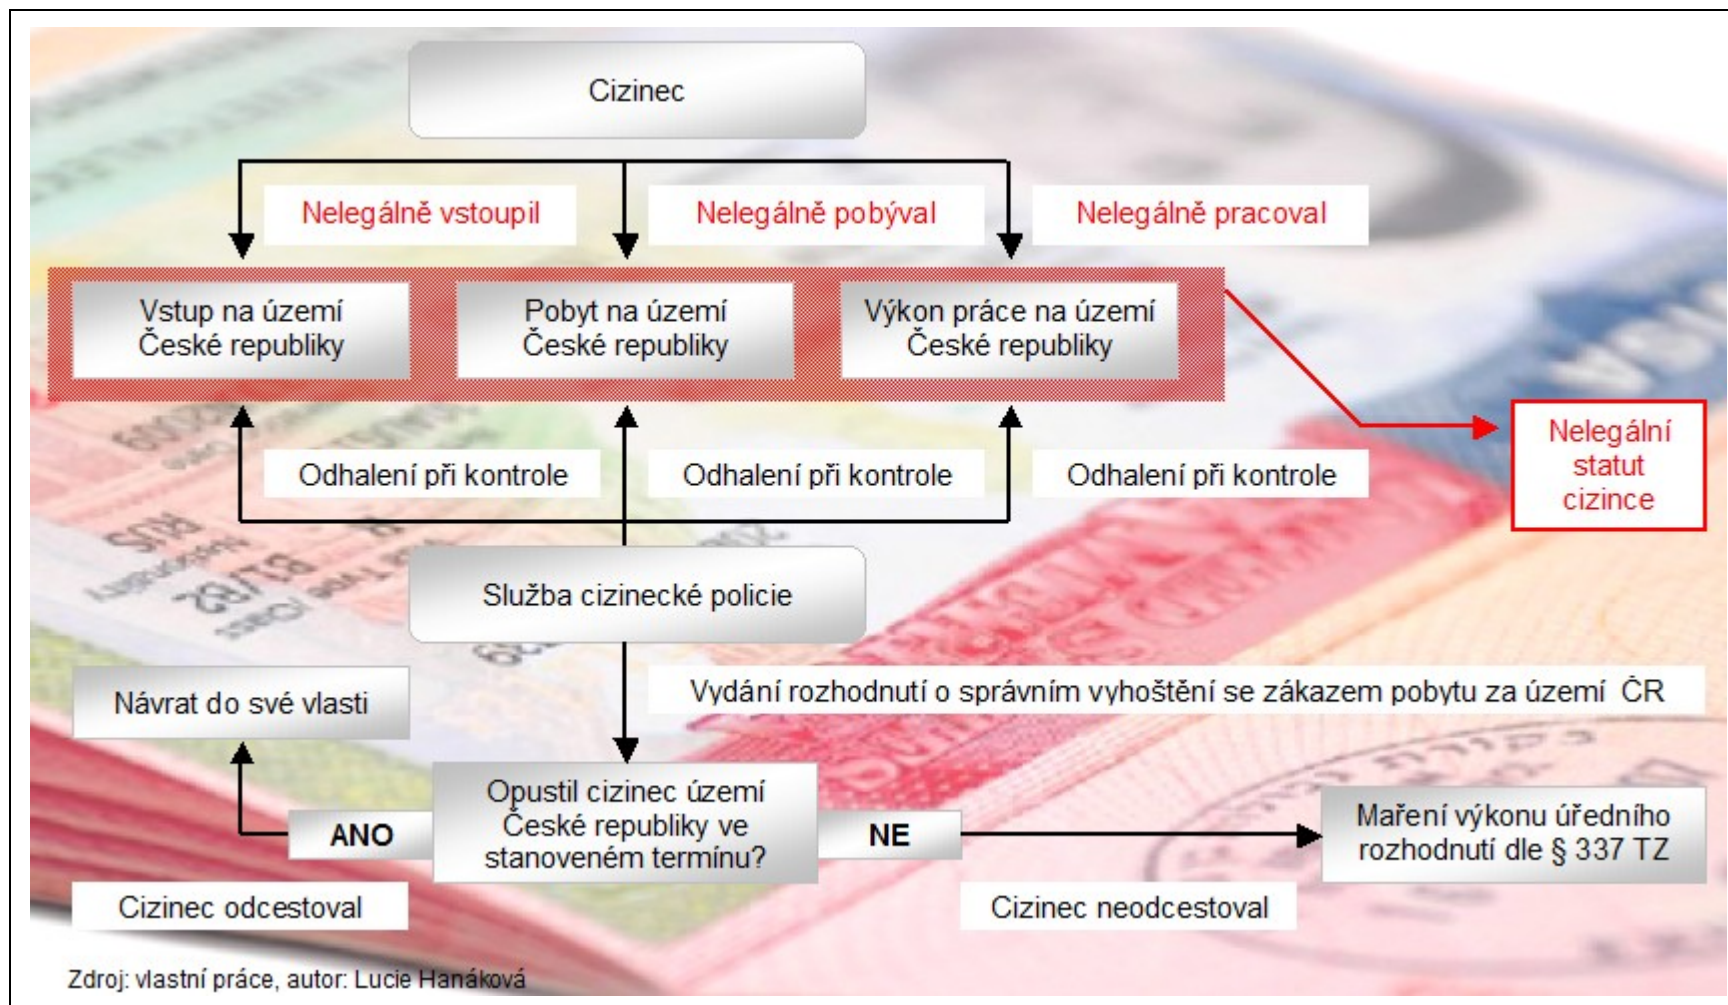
Cizinec

Nelegálně vstoupil

Nelegálně pobýval

Nelegálně pracoval

Vstup na území České republiky

Pobyt na území České republiky

Výkon práce na území České republiky

Nelegální statut cizince

Odhalení při kontrole

Odhalení při kontrole

Odhalení při kontrole

Služba cizinecké policie

Návrat do své vlasti

Vydání rozhodnutí o správním vyhoštění se zákazem pobytu za území ČR

ANO

Opustil cizinec území České republiky ve stanoveném termínu?

NE

Maření výkonu úředního rozhodnutí dle § 337 TZ

Cizinec odcestoval

Cizinec neodcestoval

Zdroj: vlastní práce, autor: Lucie Hanáková